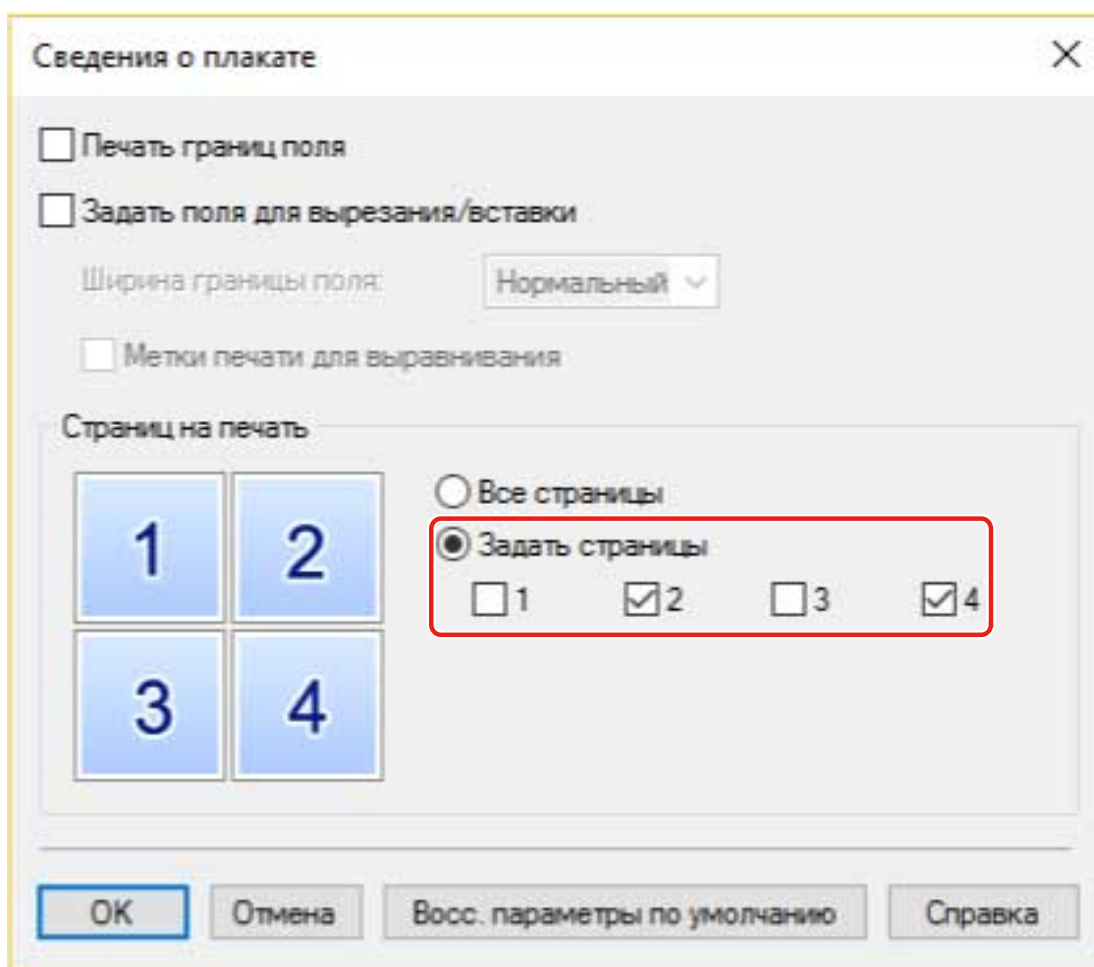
Сведения о плакате

Печать границ поля

Задать поля для вырезания/вставки

Ширина границы поля: Нормальный

Метки печати для выравнивания

Страниц на печать

1 2
3 4

Все страницы

Задать страницы

1 2 3 4

OK Отмена Восс. параметры по умолчанию Справка